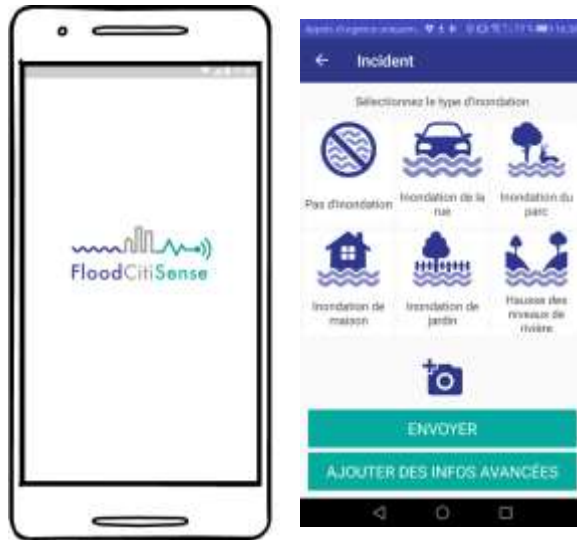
FloodCitiSense

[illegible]

Incident

Sélectionnez le type d'inondation

Pas d'inondation

Inondation de la rue

Inondation du parc

Inondation de maison

Inondation de jardin

Hausse des niveaux de rivière

ENVOYER

AJOUTER DES INFOS AVANCÉES